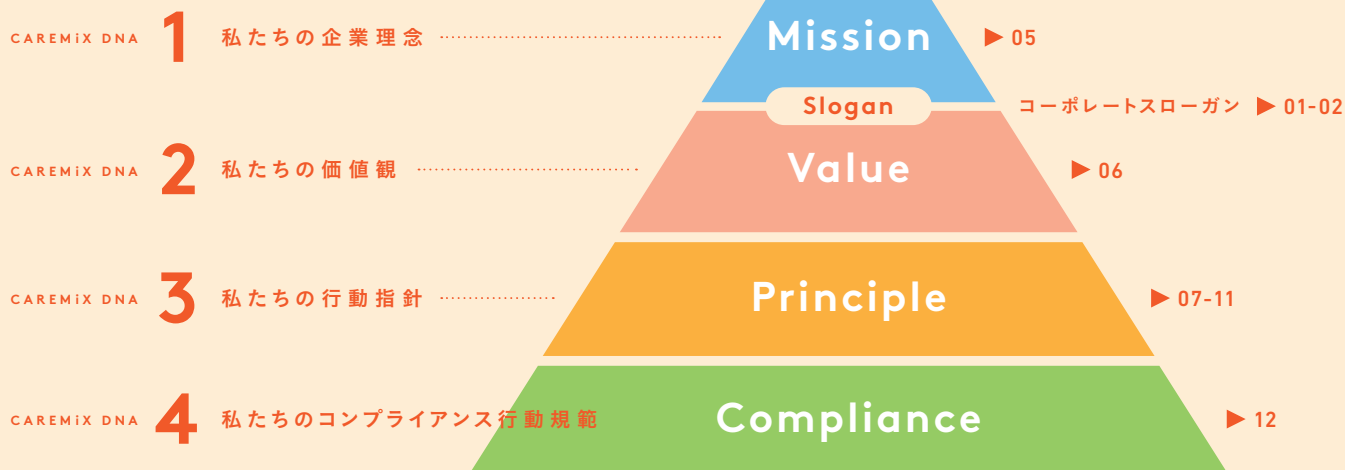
CAREMiX DNA 1 私たちの企業理念

Mission ▶ 05

Slogan コーポレートスローガン ▶ 01-02

CAREMiX DNA 2 私たちの価値観

Value ▶ 06

CAREMiX DNA 3 私たちの行動指針

Principle ▶ 07-11

CAREMiX DNA 4 私たちのコンプライアンス行動規範

Compliance ▶ 12